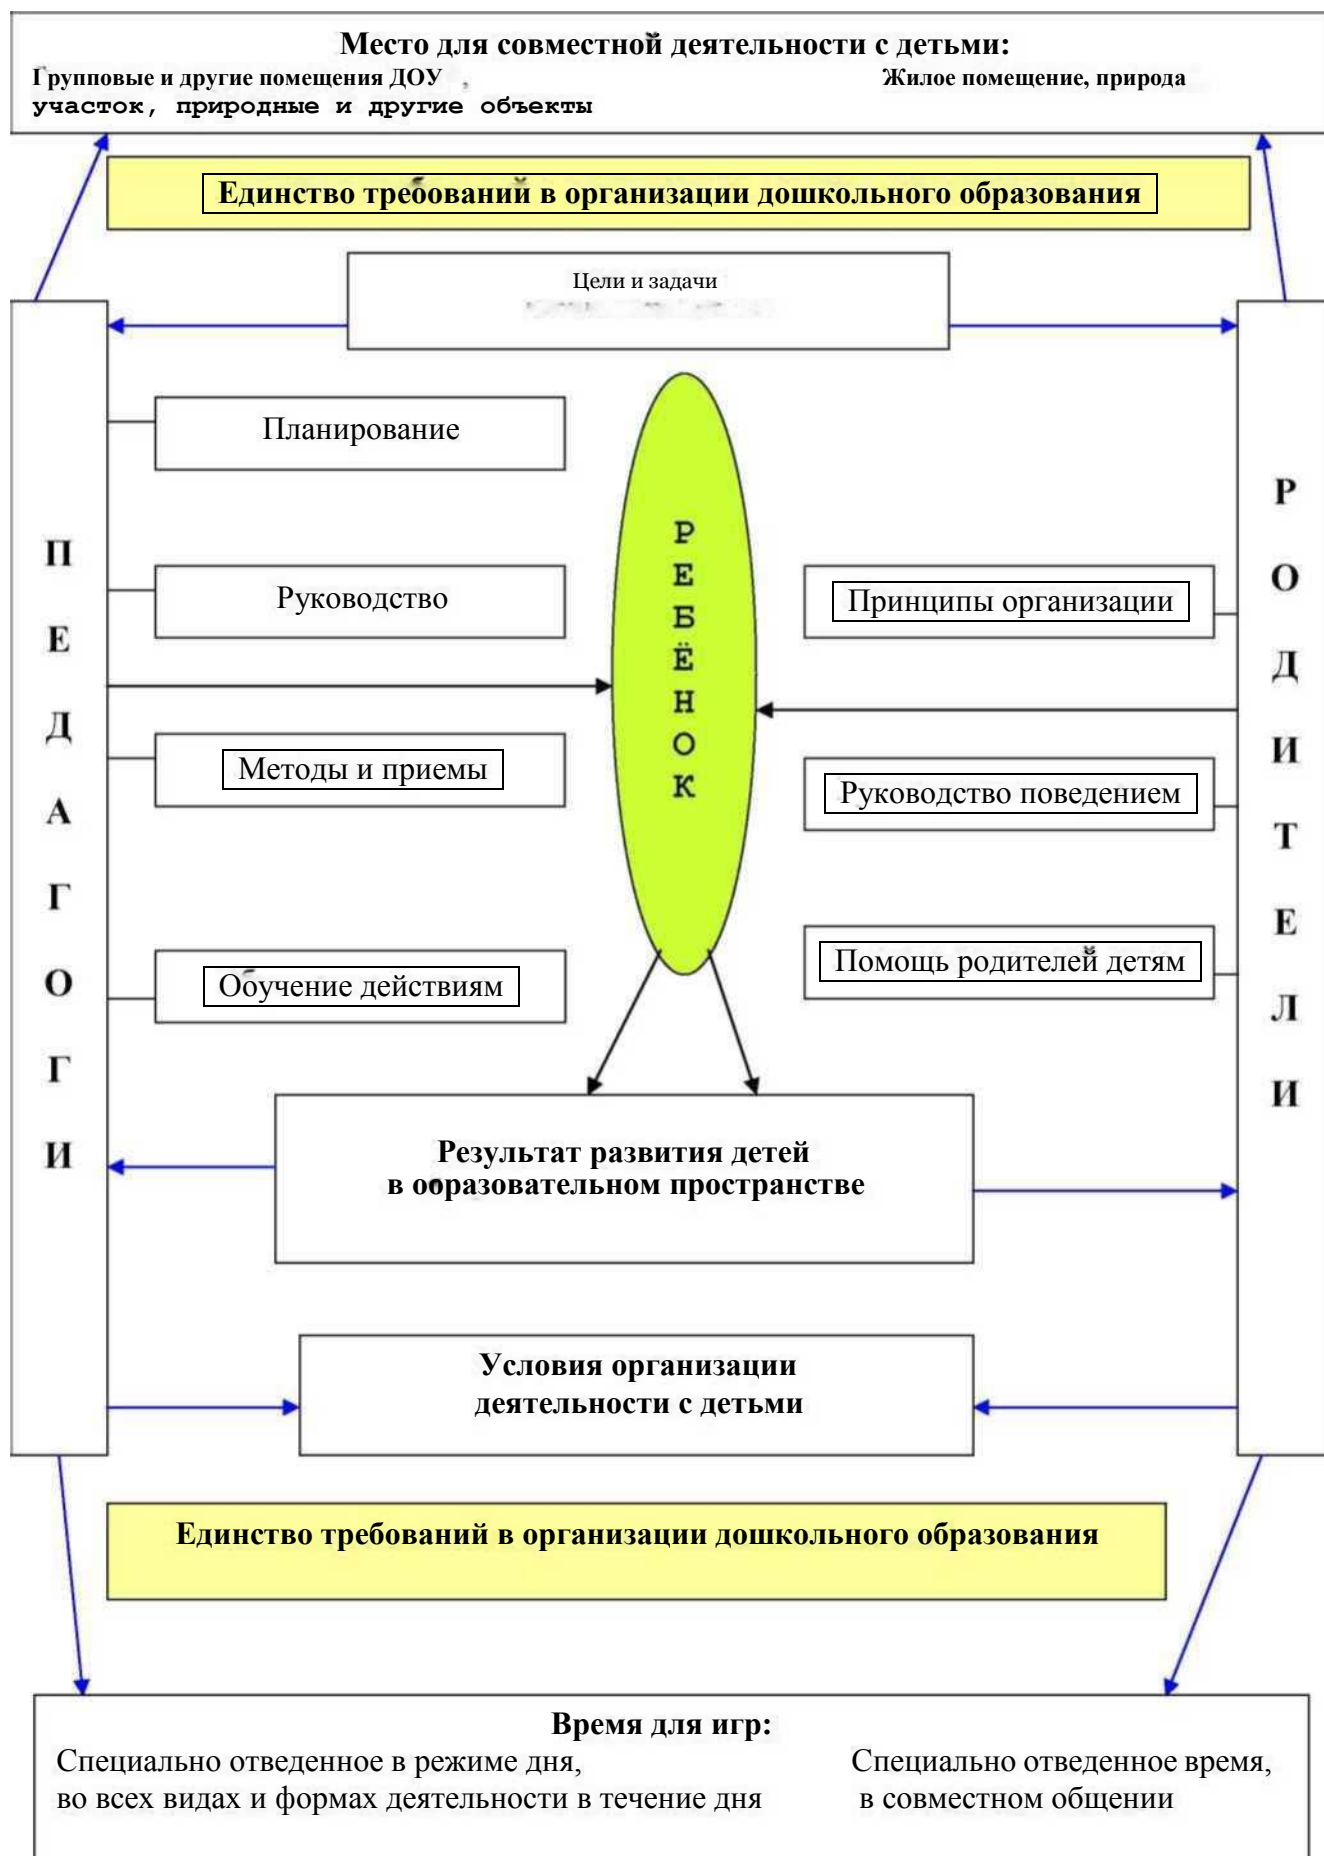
Место для совместной деятельности с детьми:
Групповые и другие помещения ДОУ , участок, природные и другие объекты

Жилое помещение, природа

Единство требований в организации дошкольного образования

Цели и задачи

ПЕДАГОГИ

Планирование

Руководство

Методы и приемы

Обучение действиям

РЕБЁНОК

РОДИТЕЛИ

Принципы организации

Руководство поведением

Помощь родителей детям

Результат развития детей в ооразовательном пространстве

Условия организации деятельности с детьми

Единство требований в организации дошкольного образования

Время для игр:
Специально отведенное в режиме дня, во всех видах и формах деятельности в течение дня

Специально отведенное время, в совместном общении